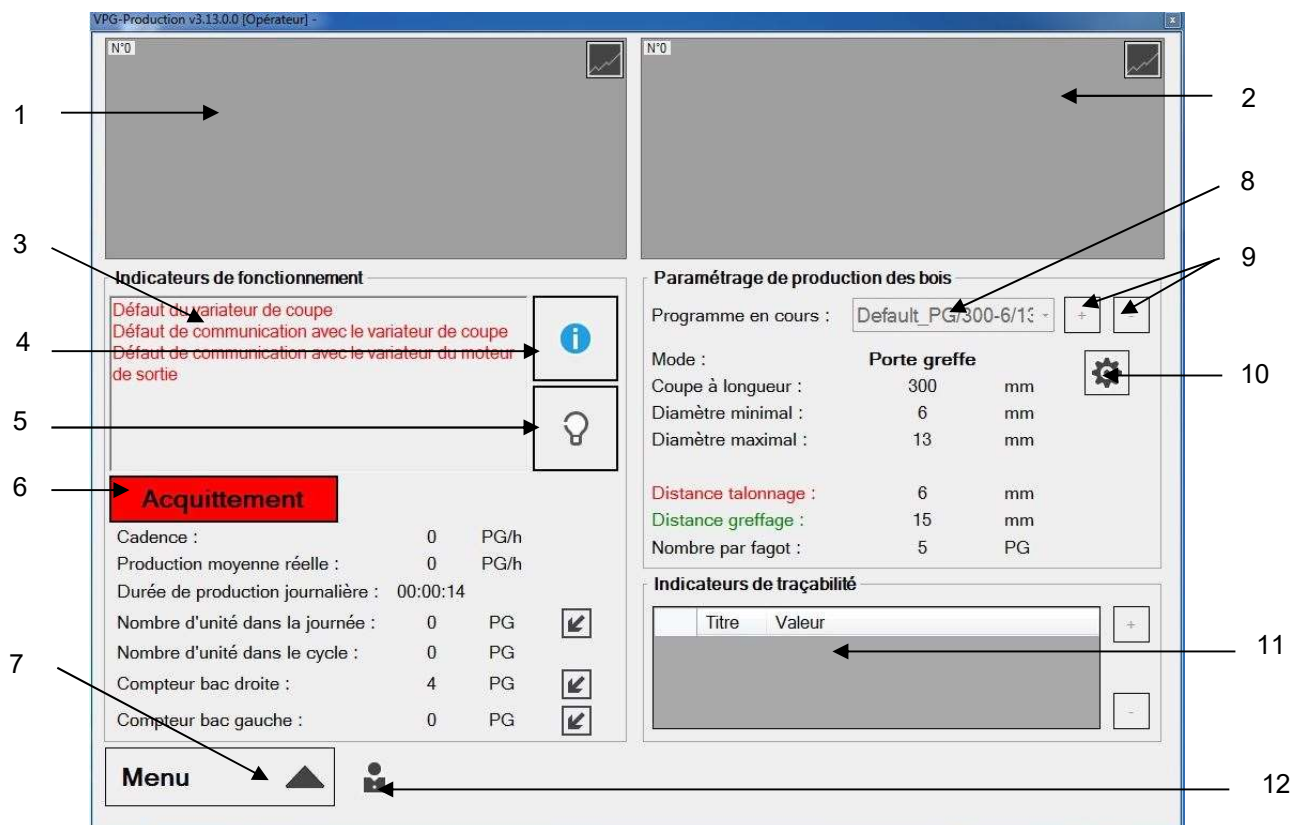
VPG-Production v3.13.0.0 [Opérateur] -

N°0

N°0

1

2

8

3

9

Indicateurs de fonctionnement

Défaut du variateur de coupe
Défaut de communication avec le variateur de coupe
Défaut de communication avec le variateur du moteur de sortie

4

5

6

Acquittement

Paramétrage de production des bois

Programme en cours : Default_PG/300-6/13 + -

10

| Mode : | Porte greffe | |
|---|---|---|
| Coupe à longueur : | 300 | mm |
| Diamètre minimal : | 6 | mm |
| Diamètre maximal : | 13 | mm |
| Distance talonnage : | 6 | mm |
| Distance greffage : | 15 | mm |
| Nombre par fagot : | 5 | PG |

| Cadence : | 0 | PG/h |
|---|---|---|
| Production moyenne réelle : | 0 | PG/h |
| Durée de production journalière : | 00:00:14 | |
| Nombre d'unité dans la journée : | 0 | PG |
| Nombre d'unité dans le cycle : | 0 | PG |
| Compteur bac droite : | 4 | PG |
| Compteur bac gauche : | 0 | PG |

Indicateurs de traçabilité

| Titre | Valeur |
|---|---|

+

-

11

7

Menu

12